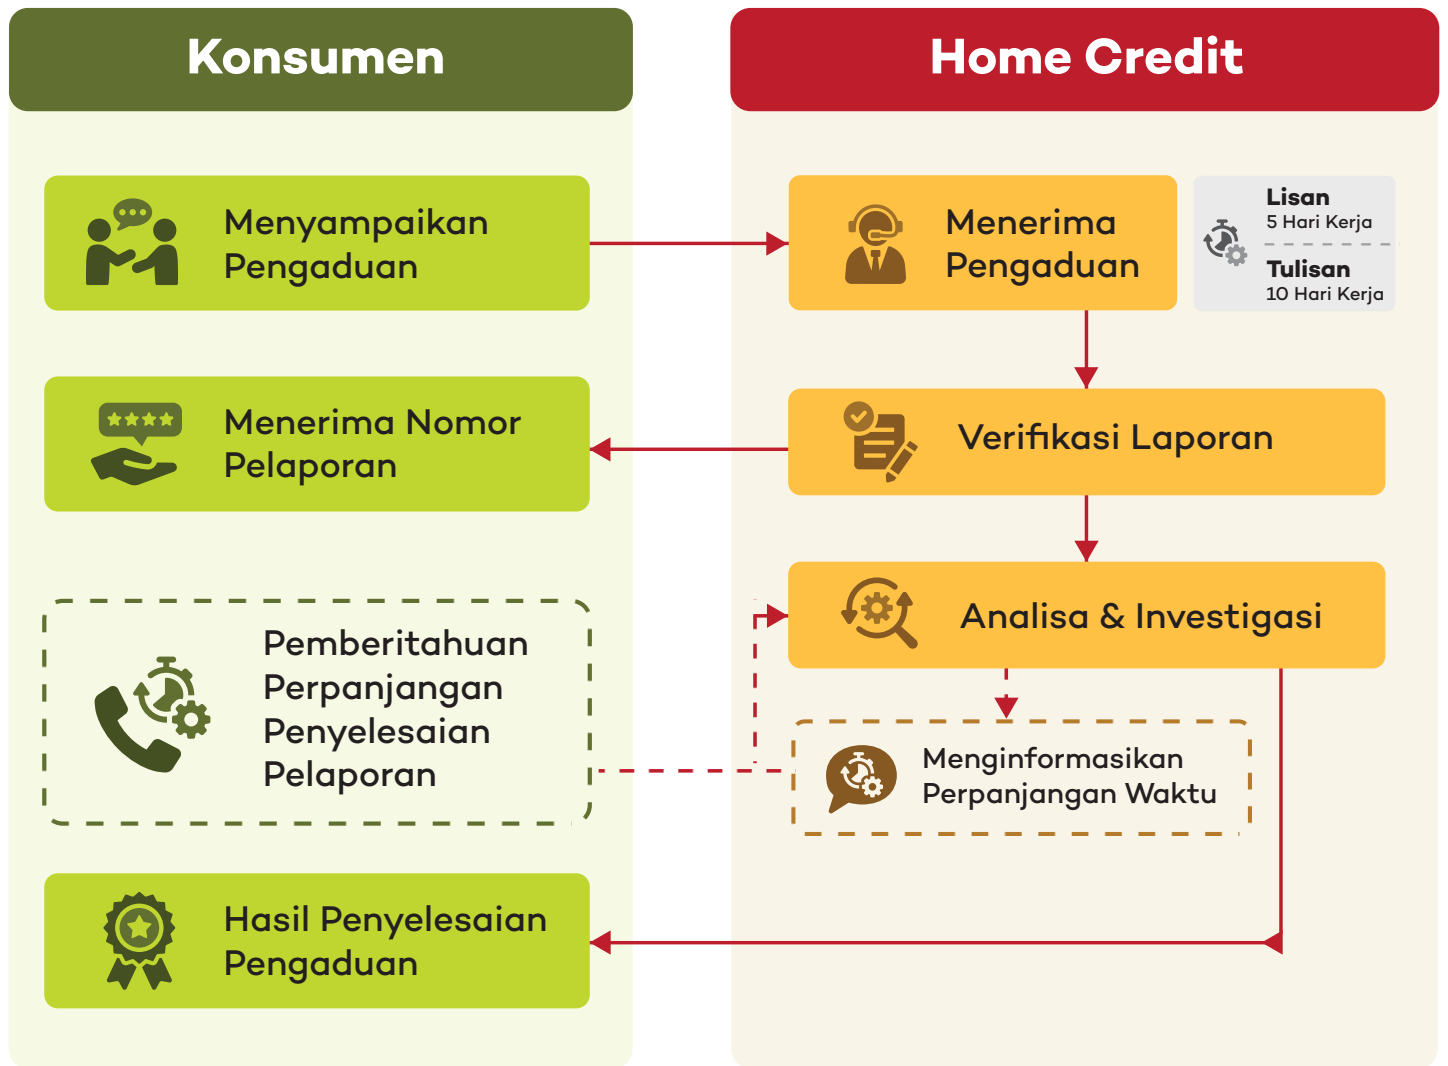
Konsumen

Home Credit

Menyampaikan Pengaduan

Menerima Pengaduan

Lisan
5 Hari Kerja

Tulisan
10 Hari Kerja

Menerima Nomor Pelaporan

Verifikasi Laporan

Analisa & Investigasi

Pemberitahuan Perpanjangan Penyelesaian Pelaporan

Menginformasikan Perpanjangan Waktu

Hasil Penyelesaian Pengaduan